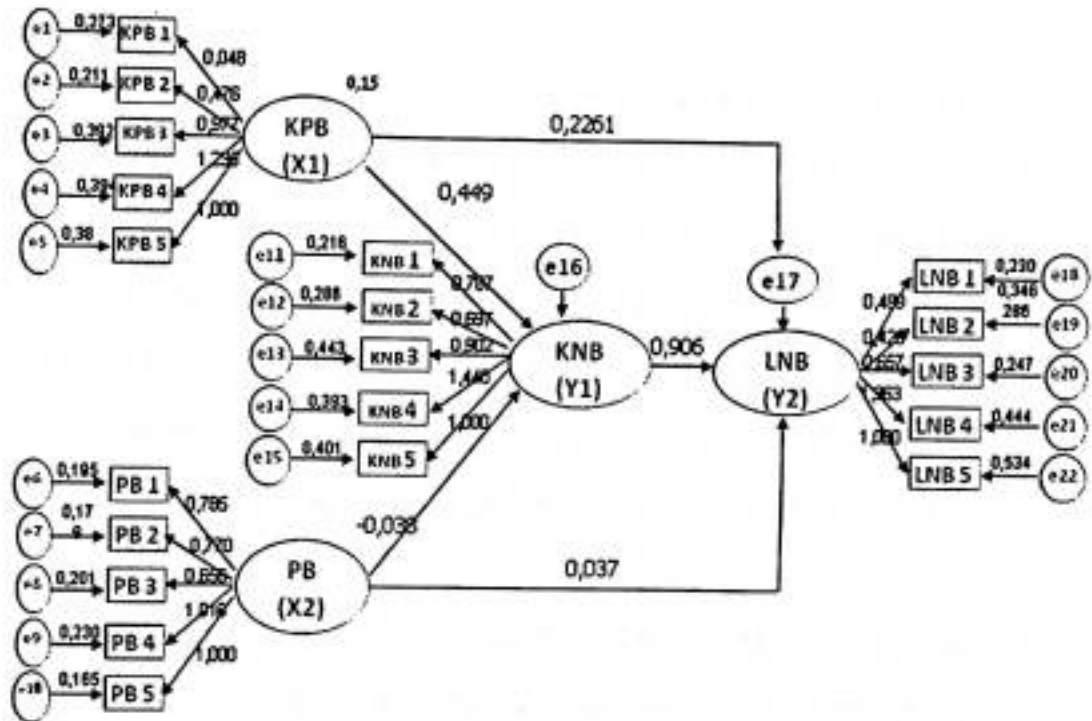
e1 0,213 KPB 1
e2 0,211 KPB 2
e3 0,392 KPB 3
e4 0,38 KPB 4
e5 0,38 KPB 5
0,048
0,476
0,972
1,258
1,000
0,15
KPB (X1)
0,2261
0,449
e11 0,218 KNB 1
e12 0,288 KNB 2
e13 0,443 KNB 3
e14 0,393 KNB 4
e15 0,401 KNB 5
0,787
0,697
0,902
1,440
1,000
e16
KNB (Y1)
0,906
e17
LNB (Y2)
0,499
0,420
0,667
0,963
1,000
LNB 1 0,230 e18
0,346
LNB 2 288 e19
LNB 3 0,247 e20
LNB 4 0,444 e21
LNB 5 0,534 e22
e6 0,195 PB 1
e7 0,17 8 PB 2
e8 0,201 PB 3
e9 0,230 PB 4
e10 0,165 PB 5
0,786
0,770
0,656
1,016
1,000
-0,038
PB (X2)
0,037